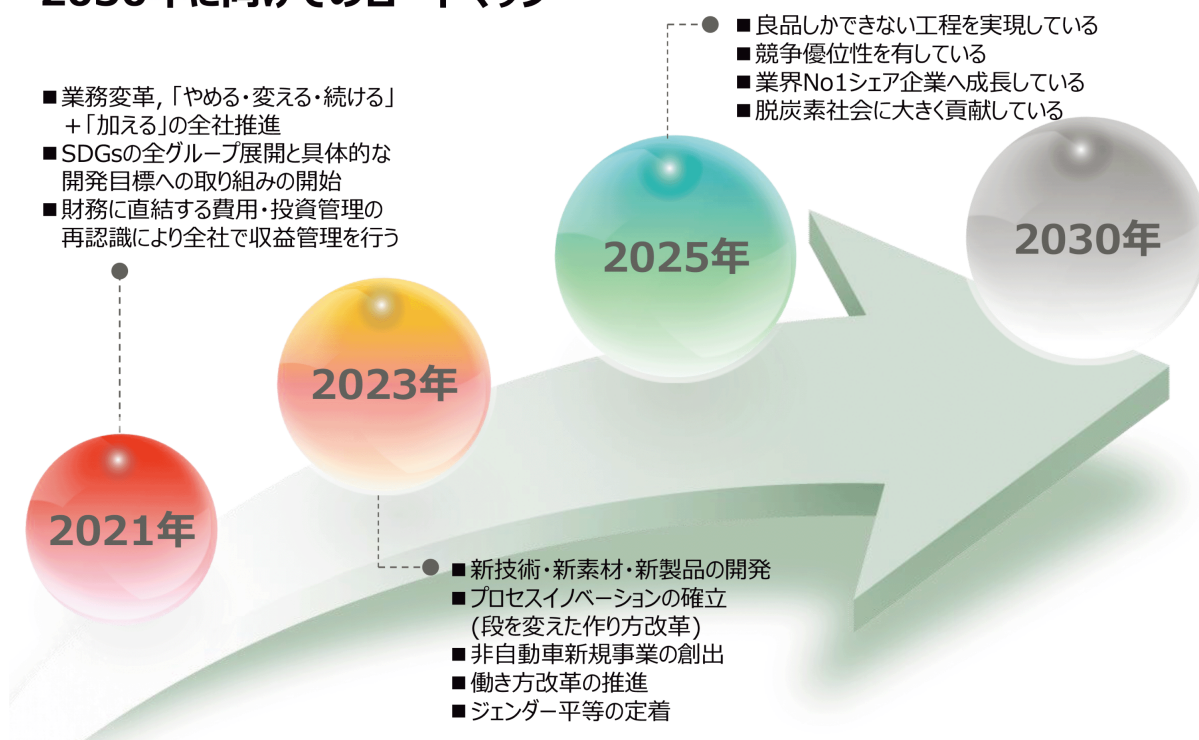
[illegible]

■業務変革,「やめる・変える・続ける」＋「加える」の全社推進
■SDGsの全グループ展開と具体的な開発目標への取り組みの開始
■財務に直結する費用・投資管理の再認識により全社で収益管理を行う

■良品しかできない工程を実現している
■競争優位性を有している
■業界No1シェア企業へ成長している
■脱炭素社会に大きく貢献している

2025年

2030年

2023年

2021年

■新技術・新素材・新製品の開発
■プロセスイノベーションの確立（段を変えた作り方改革）
■非自動車新規事業の創出
■働き方改革の推進
■ジェンダー平等の定着